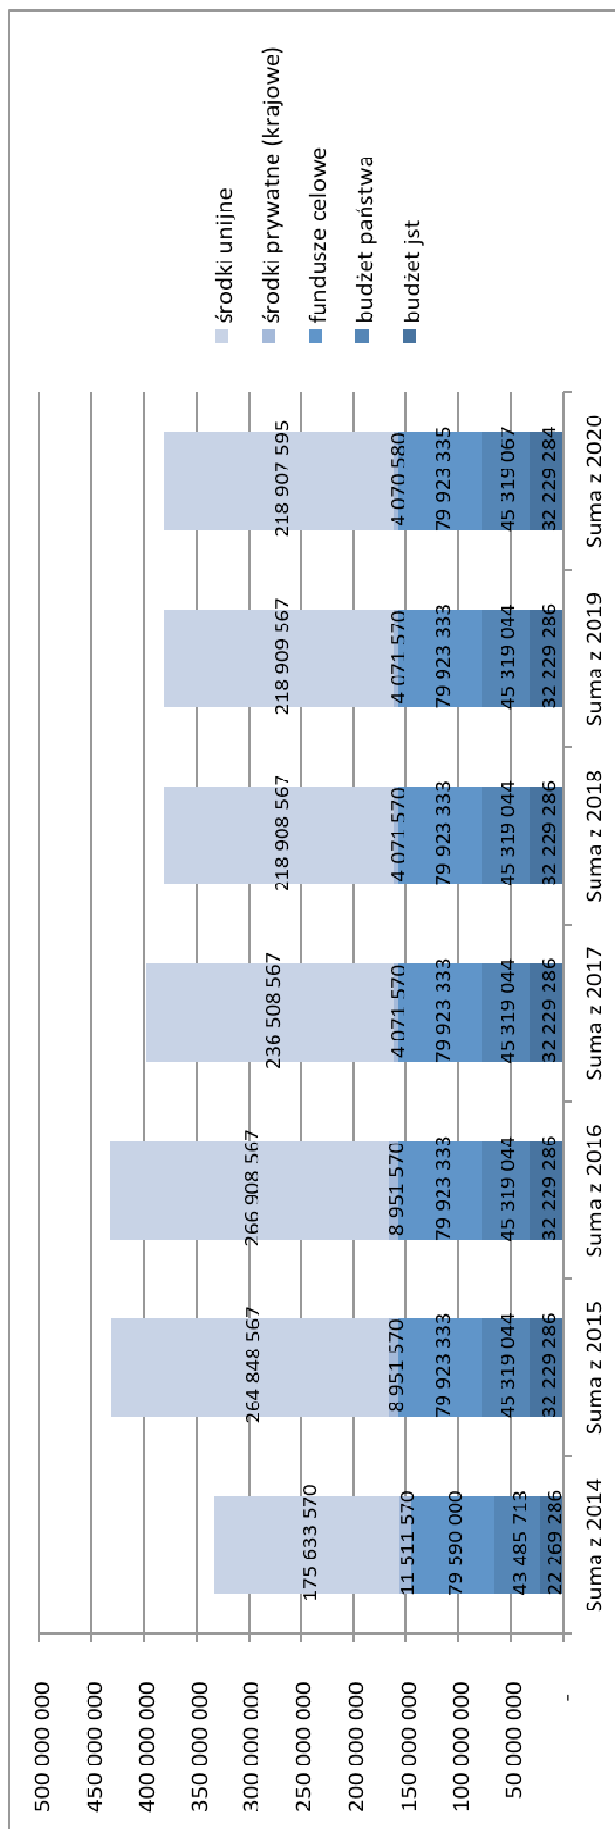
500 000 000
450 000 000
400 000 000
350 000 000
300 000 000
250 000 000
200 000 000
150 000 000
100 000 000
50 000 000
-

| | Suma z 2014 | Suma z 2015 | Suma z 2016 | Suma z 2017 | Suma z 2018 | Suma z 2019 | Suma z 2020 |
|---|---|---|---|---|---|---|---|
| środki unijne | 175 633 570 | 264 848 567 | 266 908 567 | 236 508 567 | 218 908 567 | 218 909 567 | 218 907 595 |
| środki prywatne (krajowe) | 11 511 570 | 8 951 570 | 8 951 570 | 4 071 570 | 4 071 570 | 4 071 570 | 4 070 580 |
| fundusze celowe | 79 590 000 | 79 923 333 | 79 923 333 | 79 923 333 | 79 923 333 | 79 923 333 | 79 923 335 |
| budżet państwa | 43 485 713 | 45 319 044 | 45 319 044 | 45 319 044 | 45 319 044 | 45 319 044 | 45 319 067 |
| budżet jst | 22 269 286 | 32 229 286 | 32 229 286 | 32 229 286 | 32 229 286 | 32 229 286 | 32 229 284 |

środki unijne
środki prywatne (krajowe)
fundusze celowe
budżet państwa
budżet jst